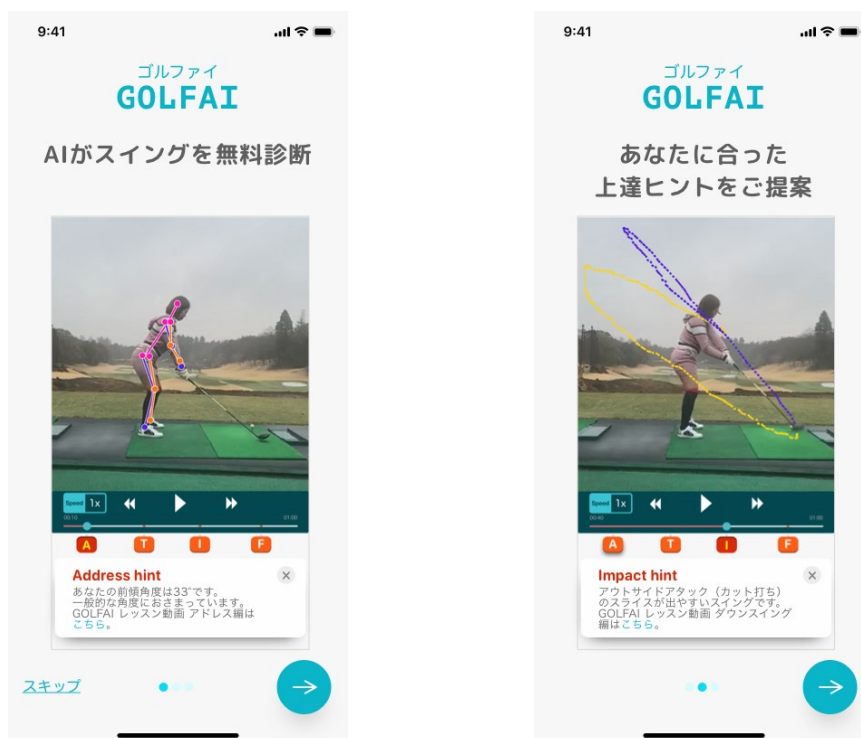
9:41

ゴルファイ
GOLFAI

AIがスイングを無料診断

Speed 1x

00:10 01:00

A T I F

Address hint

あなたの前傾角度は33°です。一般的な角度におさまっています。GOLFAI レッスン動画 アドレス編はこちら。

スキップ

9:41

ゴルファイ
GOLFAI

あなたに合った
上達ヒントをご提案

Speed 1x

00:40 01:00

A T I F

Impact hint

アウトサイドアタック（カット打ち）のスライスが出やすいスイングです。GOLFAI レッスン動画 ダウンスイング編はこちら。